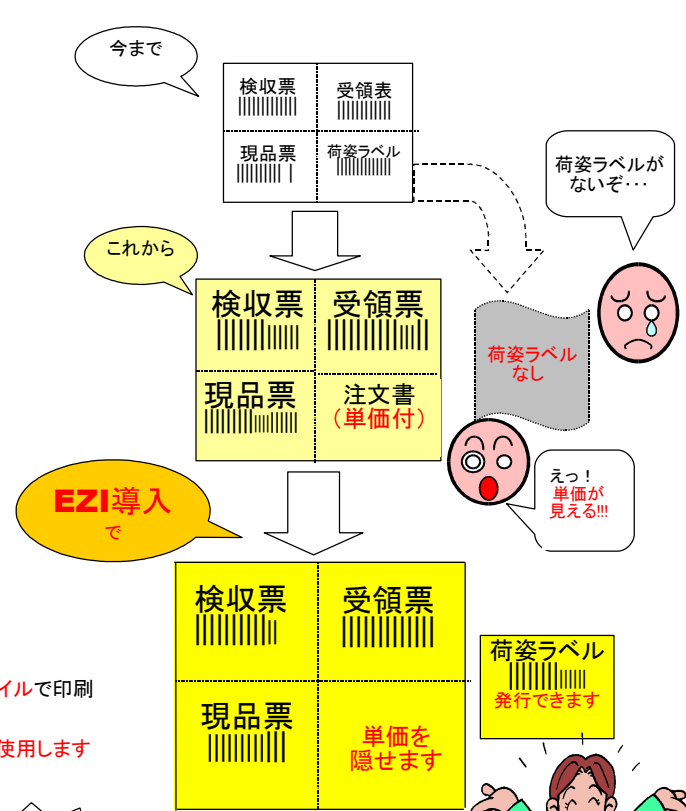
今まで

検収票

受領表

現品票

荷姿ラベル

荷姿ラベルがないぞ･･･

これから

検収票

受領票

現品票

注文書
（単価付）

荷姿ラベルなし

えっ！
単価が見える!!!

EZI導入で

検収票

受領票

現品票

単価を隠せます

荷姿ラベル
発行できます

イルで印刷

使用します